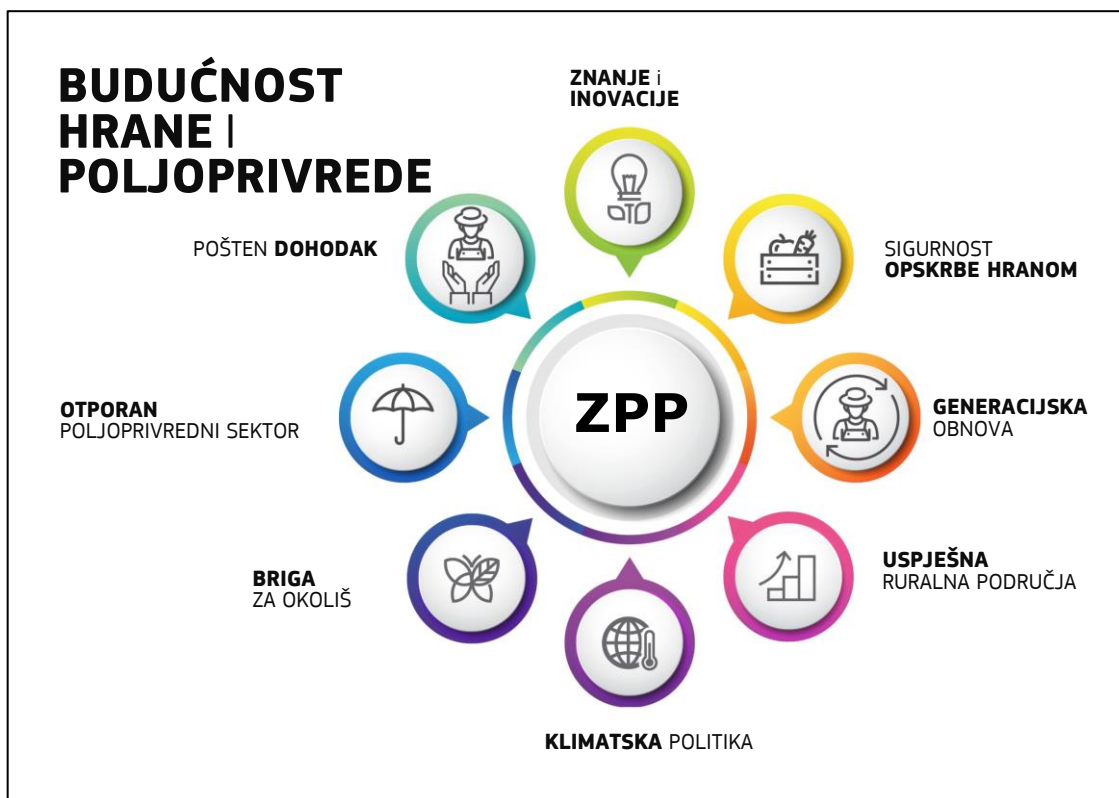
BUDUĆNOST HRANE I POLJOPRIVREDE

ZNANJE i INOVACIJE

POŠTEN DOHODAK

SIGURNOST OPSKRBE HRANOM

ZPP

OTPORAN POLJOPRIVREDNI SEKTOR

GENERACIJSKA OBNOVA

BRIGA ZA OKOLIŠ

USPJEŠNA RURALNA PODRUČJA

KLIMATSKA POLITIKA